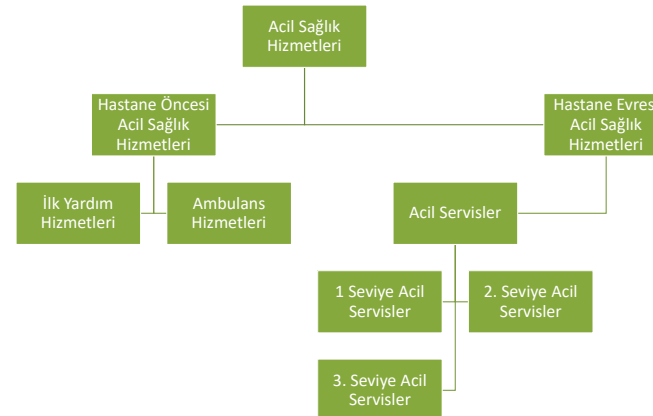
Acil Sağlık Hizmetleri

Hastane Öncesi Acil Sağlık Hizmetleri

Hastane Evres Acil Sağlık Hizmetleri

İlk Yardım Hizmetleri

Ambulans Hizmetleri

Acil Servisler

1 Seviye Acil Servisler

2. Seviye Acil Servisler

3. Seviye Acil Servisler